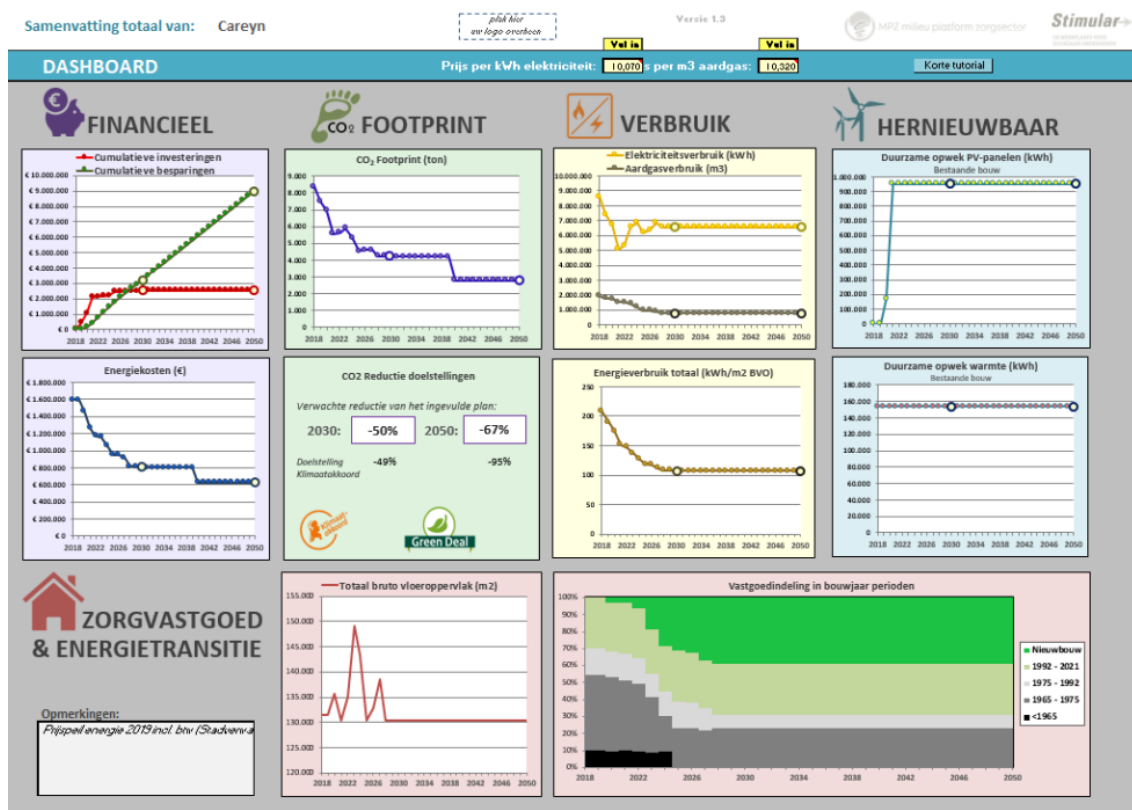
Samenvatting totaal van: Careyn

plak hier uw logo overheen

Versie 1.3

MPZ milieu platform zorgsector

Stimular

DASHBOARD

Vul in

Vul in

Prijs per kWh elektriciteit: 10,070 s per m3 aardgas: 10,320

Korte tutorial

FINANCIEEL

CO2 FOOTPRINT

VERBRUIK

HERNIEUWBAAR

Cumulatieve investeringen
Cumulatieve besparingen

€ 10.000.000
€ 9.000.000
€ 8.000.000
€ 7.000.000
€ 6.000.000
€ 5.000.000
€ 4.000.000
€ 3.000.000
€ 2.000.000
€ 1.000.000
€ 0

2018 2022 2026 2030 2034 2038 2042 2046 2050

$CO_2$ Footprint (ton)

9.000
8.000
7.000
6.000
5.000
4.000
3.000
2.000
1.000
0

2018 2022 2026 2030 2034 2038 2042 2046 2050

Elektriciteitsverbruik (kWh)
Aardgasverbruik (m3)

10.000.000
9.000.000
8.000.000
7.000.000
6.000.000
5.000.000
4.000.000
3.000.000
2.000.000
1.000.000
0

2018 2022 2026 2030 2034 2038 2042 2046 2050

Duurzame opwek PV-panelen (kWh)
Bestaande bouw

1.000.000
900.000
800.000
700.000
600.000
500.000
400.000
300.000
200.000
100.000
0

2018 2022 2026 2030 2034 2038 2042 2046 2050

Energiekosten (€)

€ 1.800.000
€ 1.600.000
€ 1.400.000
€ 1.200.000
€ 1.000.000
€ 800.000
€ 600.000
€ 400.000
€ 200.000
€ 0

2018 2022 2026 2030 2034 2038 2042 2046 2050

CO2 Reductie doelstellingen

Verwachte reductie van het ingevulde plan:

2030: -50% 2050: -67%

Doelstelling Klimaatakkoord -49% -95%

Klimaatakkoord

Green Deal

Energieverbruik totaal (kWh/m2 BVO)

250
200
150
100
50
0

2018 2022 2026 2030 2034 2038 2042 2046 2050

Duurzame opwek warmte (kWh)
Bestaande bouw

180.000
160.000
140.000
120.000
100.000
80.000
60.000
40.000
20.000
0

2018 2022 2026 2030 2034 2038 2042 2046 2050

ZORGVASTGOED & ENERGIETRANSITIE

Opmerkingen:
Prijspeil energie 2019 incl. btw (Stadverw.a

Totaal bruto vloeroppervlak (m2)

155.000
150.000
145.000
140.000
135.000
130.000
125.000
120.000

2018 2022 2026 2030 2034 2038 2042 2046 2050

Vastgoedindeling in bouwjaar perioden

100%
90%
80%
70%
60%
50%
40%
30%
20%
10%
0%

2018 2022 2026 2030 2034 2038 2042 2046 2050

Nieuwbouw
1992 - 2021
1975 - 1992
1965 - 1975
<1965